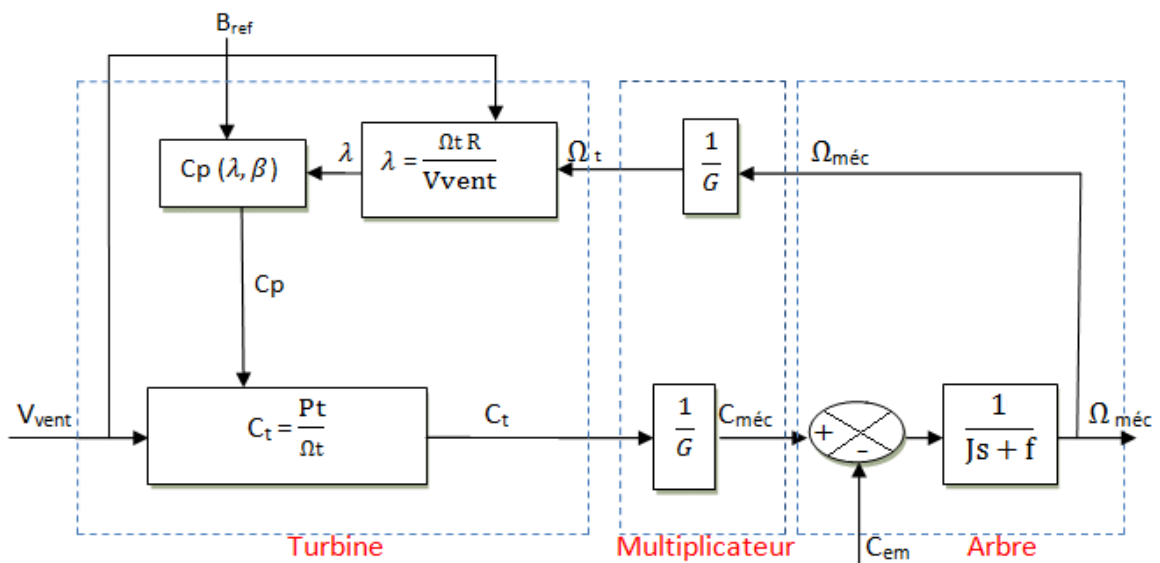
$B_{ref}$

Cp $(\lambda, \beta)$

$\lambda$

$\lambda = \frac{\Omega t\ R}{Vvent}$

$\Omega_t$

$\frac{1}{G}$

$\Omega_{méc}$

Cp

$V_{vent}$

$C_t = \frac{Pt}{\Omega t}$

$C_t$

$\frac{1}{G}$

$C_{méc}$

+

-

$\frac{1}{Js + f}$

$\Omega_{méc}$

$C_{em}$

Turbine

Multiplicateur

Arbre